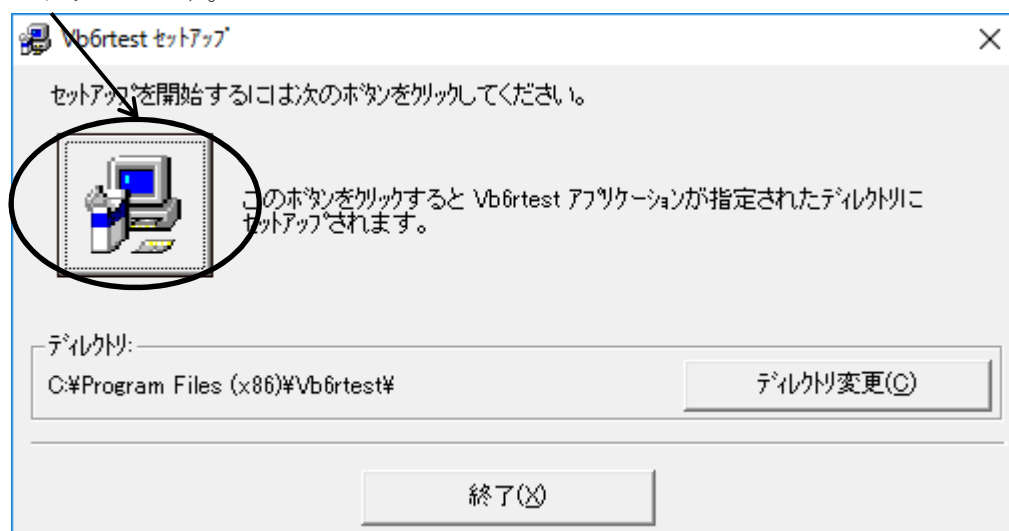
Vb6rtest ｾｯﾄｱｯﾌﾟ

ｾｯﾄｱｯﾌﾟを開始するには次のﾎﾞﾀﾝをｸﾘｯｸしてください。

このﾎﾞﾀﾝをｸﾘｯｸすると Vb6rtest ｱﾌﾟﾘｹｰｼｮﾝが指定されたﾃﾞｨﾚｸﾄﾘにｾｯﾄｱｯﾌﾟされます。

ﾃﾞｨﾚｸﾄﾘ:

C:¥Program Files (x86)¥Vb6rtest¥

ﾃﾞｨﾚｸﾄﾘ変更(C)

終了(X)